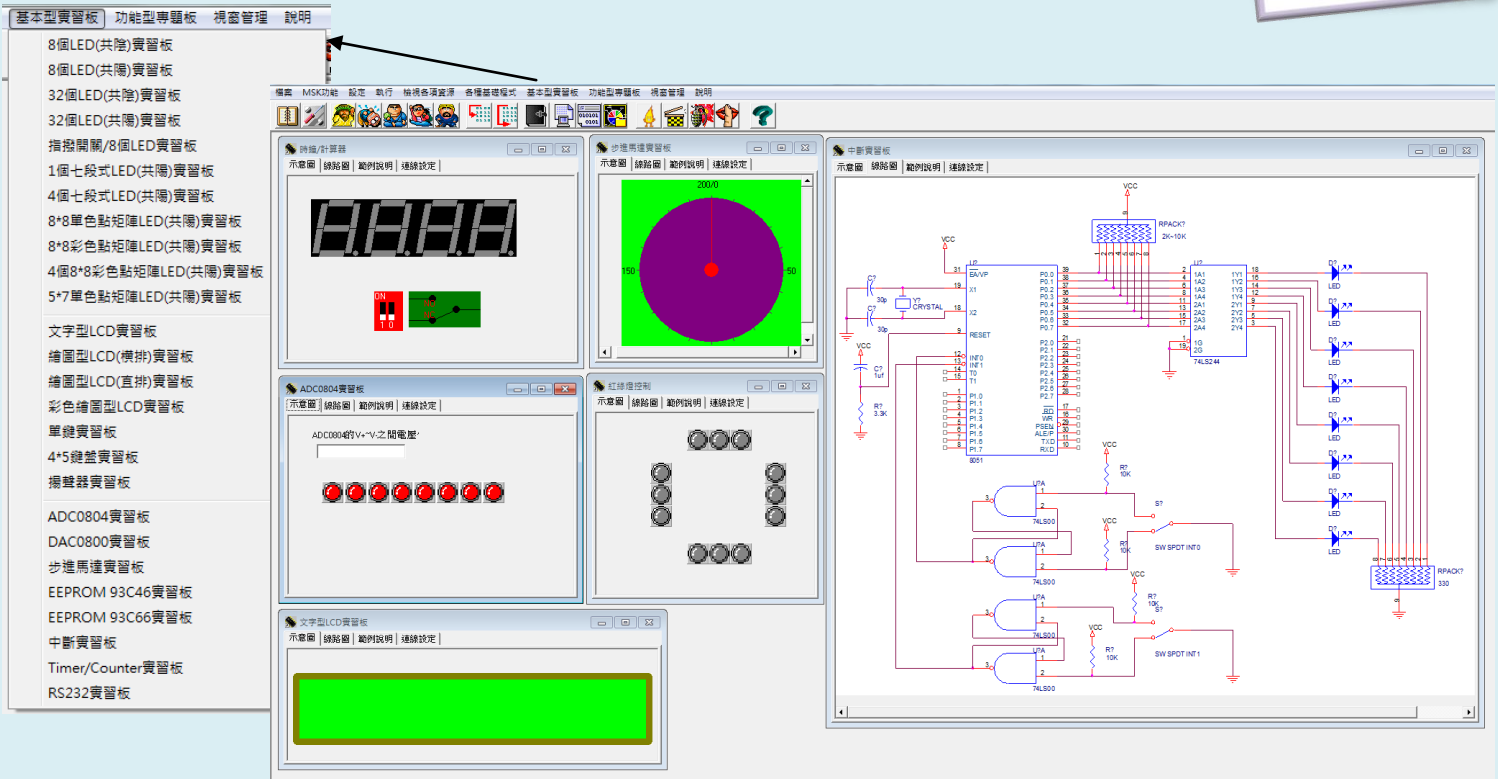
基本型實習板 功能型專題板 視窗管理 說明

8個LED(共陰)實習板
8個LED(共陽)實習板
32個LED(共陰)實習板
32個LED(共陽)實習板
指撥開關/8個LED實習板
1個七段式LED(共陽)實習板
4個七段式LED(共陽)實習板
8*8單色點矩陣LED(共陽)實習板
8*8彩色點矩陣LED(共陽)實習板
4個8*8彩色點矩陣LED(共陽)實習板
5*7單色點矩陣LED(共陽)實習板
文字型LCD實習板
繪圖型LCD(橫排)實習板
繪圖型LCD(直排)實習板
彩色繪圖型LCD實習板
單鍵實習板
4*5鍵盤實習板
揚聲器實習板
ADC0804實習板
DAC0800實習板
步進馬達實習板
EEPROM 93C46實習板
EEPROM 93C66實習板
中斷實習板
Timer/Counter實習板
RS232實習板

檔案 MSK功能 設定 執行 檢視各項資源 各種基礎程式 基本型實習板 功能型專題板 視窗管理 說明

時鐘/計算器
示意圖 線路圖 範例說明 連線設定
ON
1 0

步進馬達實習板
示意圖 線路圖 範例說明 連線設定
200/0
150
50

中斷實習板
示意圖 線路圖 範例說明 連線設定

ADC0804實習板
示意圖 線路圖 範例說明 連線設定
ADC0804的V+~V-之間電壓:

紅綠燈控制
示意圖 線路圖 範例說明 連線設定

文字型LCD實習板
示意圖 線路圖 範例說明 連線設定

VCC
RPACK?
2K~10K
VCC
U?
EA/VP
X1
X2
RESET
INT0
INT1
T0
T1
P1.0
P1.1
P1.2
P1.3
P1.4
P1.5
P1.6
P1.7
8051
P0.0
P0.1
P0.2
P0.3
P0.4
P0.5
P0.6
P0.7
P2.0
P2.1
P2.2
P2.3
P2.4
P2.5
P2.6
P2.7
RD
WR
PSEN
ALE/P
TXD
RXD
C?
30p
Y?
CRYSTAL
C?
30p
VCC
C?
1uf
R?
3.3K
U?
1A1
1A2
1A3
1A4
2A1
2A2
2A3
2A4
1G
2G
1Y1
1Y2
1Y3
1Y4
2Y1
2Y2
2Y3
2Y4
74LS244
D?
LED
VCC
R?
10K
S?
U?A
74LS00
SW SPDT INT0
SW SPDT INT1
RPACK?
330